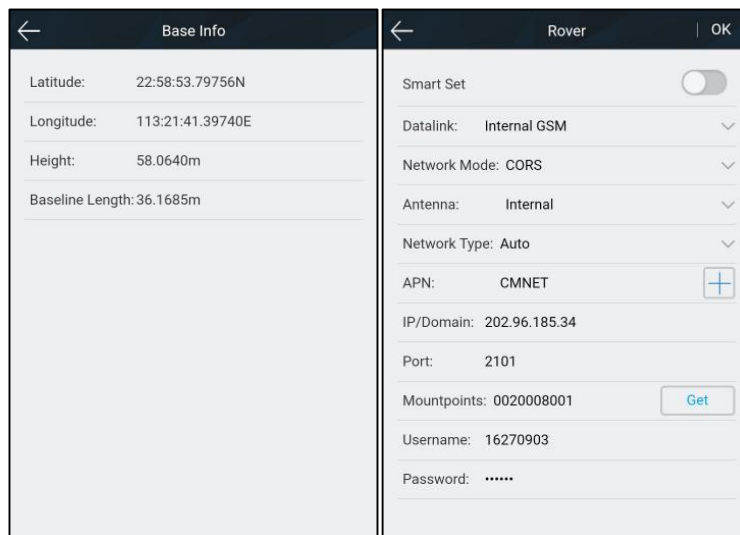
Base Info

Latitude: 22:58:53.79756N

Longitude: 113:21:41.39740E

Height: 58.0640m

Baseline Length: 36.1685m

Rover

OK

Smart Set

Datalink: Internal GSM

Network Mode: CORS

Antenna: Internal

Network Type: Auto

APN: CMNET

IP/Domain: 202.96.185.34

Port: 2101

Mountpoints: 0020008001

Get

Username: 16270903

Password: ••••••